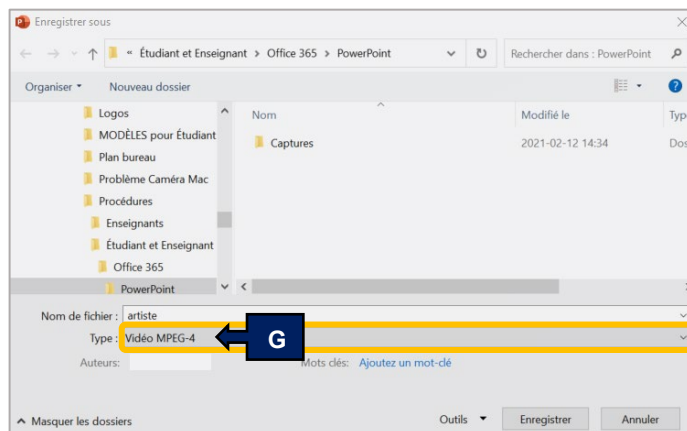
Enregistrer sous

« Étudiant et Enseignant > Office 365 > PowerPoint

Rechercher dans : PowerPoint

Organiser ▾ Nouveau dossier

Logos
MODÈLES pour Étudiant
Plan bureau
Problème Caméra Mac
Procédures
Enseignants
Étudiant et Enseignant
Office 365
PowerPoint

| Nom | Modifié le | Typ |
|---|---|---|
| Captures | 2021-02-12 14:34 | Dos |

Nom de fichier : artiste

Type : Vidéo MPEG-4

G

Auteurs:

Mots clés: Ajoutez un mot-clé

^ Masquer les dossiers

Outils ▾ Enregistrer Annuler